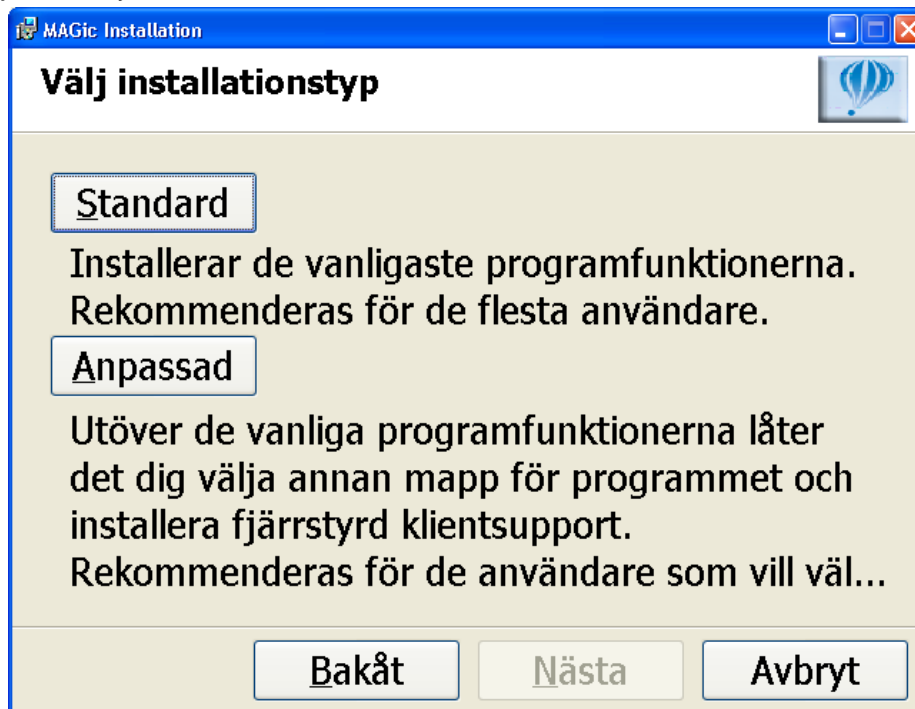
MAGic Installation

Välj installationstyp

Standard

Installerar de vanligaste programfunktionerna. Rekommenderas för de flesta användare.

Anpassad

Utöver de vanliga programfunktionerna låter det dig välja annan mapp för programmet och installera fjärrstyrd klientsupport. Rekommenderas för de användare som vill väl...

Bakåt

Nästa

Avbryt